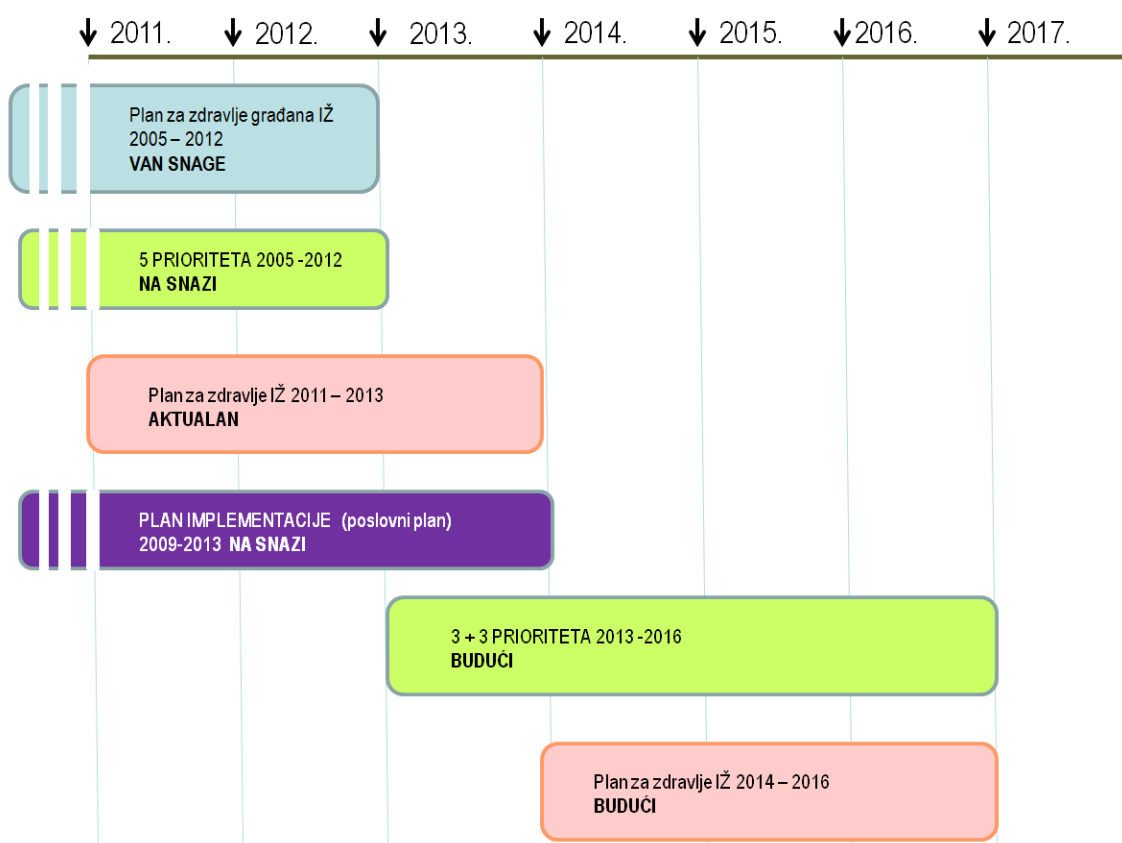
2011. 2012. 2013. 2014. 2015. 2016. 2017.

Plan za zdravlje građana IŽ 2005 – 2012
VAN SNAGE

5 PRIORITETA 2005 -2012
NA SNAZI

Plan za zdravlje IŽ 2011 – 2013
AKTUALAN

PLAN IMPLEMENTACIJE (poslovni plan) 2009-2013 NA SNAZI

3 + 3 PRIORITETA 2013 -2016
BUDUĆI

Plan za zdravlje IŽ 2014 – 2016
BUDUĆI